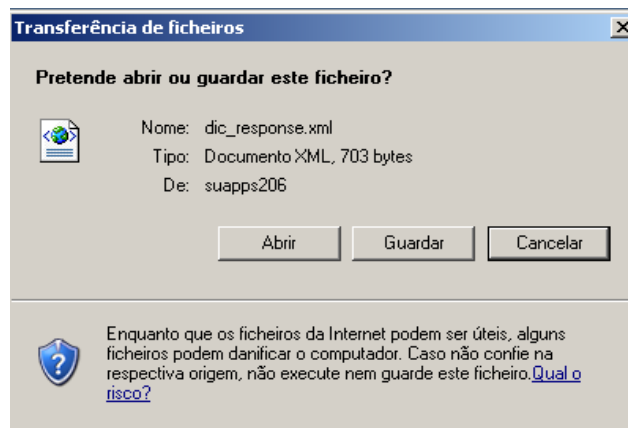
Transferência de ficheiros

Pretende abrir ou guardar este ficheiro?

Nome: dic_response.xml
Tipo: Documento XML, 703 bytes
De: suapps206

Abrir | Guardar | Cancelar

Enquanto que os ficheiros da Internet podem ser úteis, alguns ficheiros podem danificar o computador. Caso não confie na respectiva origem, não execute nem guarde este ficheiro.Qual o risco?